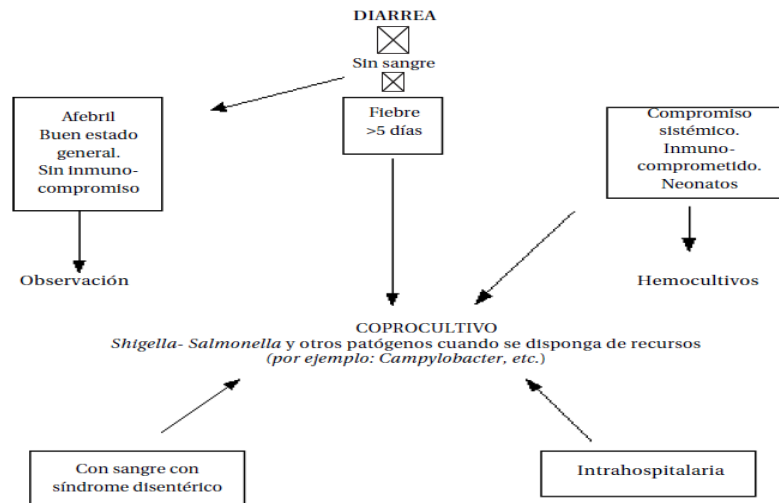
DIARREA

Sin sangre

Afebril
Buen estado general.
Sin inmuno-compromiso

Fiebre
>5 días

Compromiso sistémico.
Inmuno-comprometido.
Neonatos

Observación

Hemocultivos

COPROCULTIVO
*Shigella- Salmonella* y otros patógenos cuando se disponga de recursos
*(por ejemplo: Campylobacter, etc.)*

Con sangre con síndrome disentérico

Intrahospitalaria